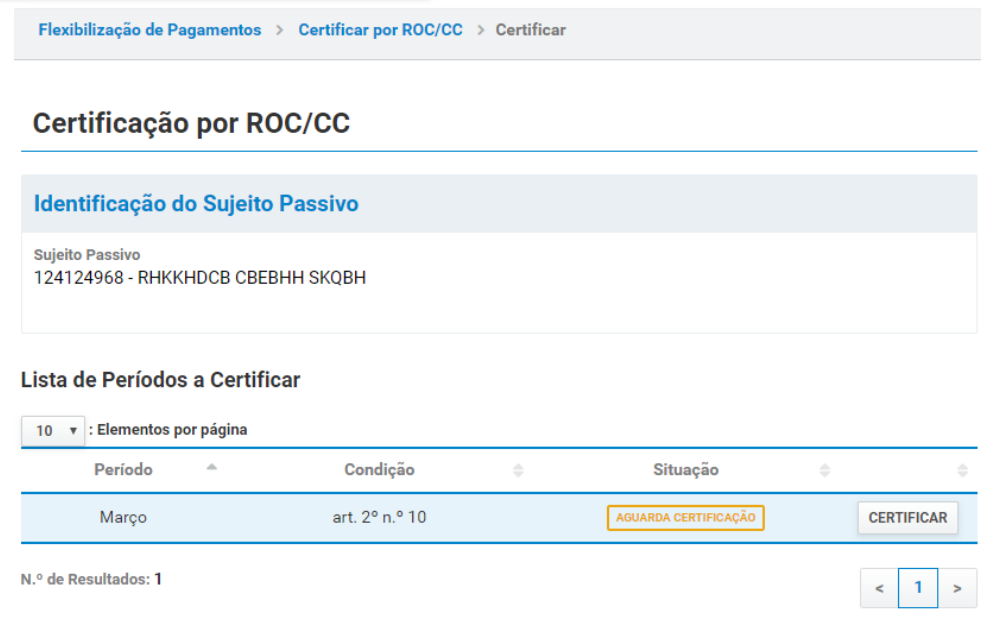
Flexibilização de Pagamentos > Certificar por ROC/CC > Certificar

Certificação por ROC/CC

Identificação do Sujeito Passivo

Sujeito Passivo
124124968 - RHKKHDCB CBEBHH SKQBH

Lista de Períodos a Certificar

10 : Elementos por página

| Período | Condição | Situação | |
|---|---|---|---|
| Março | art. 2º n.º 10 | AGUARDA CERTIFICAÇÃO | CERTIFICAR |

N.º de Resultados: 1

< 1 >